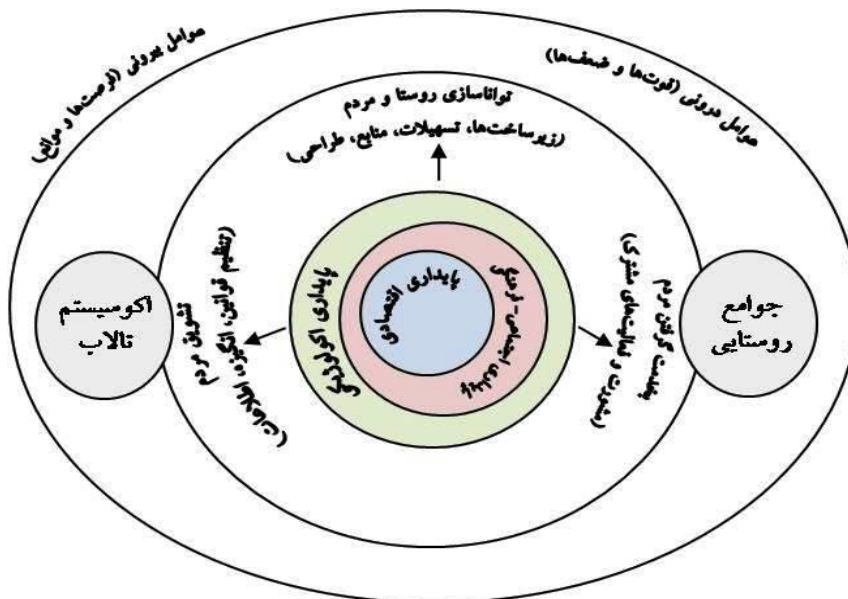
عوامل بیرونی (فرصت‌ها و موانع)

عوامل درونی (قوت‌ها و ضعف‌ها)

توانا‌سازی روستا و مردم

(زیرساخت‌ها، تسهیلات، منابع، طراحی)

اکوسیستم تالاب

جوامع روستایی

تشویق مردم

(تنظیم قوانین، انگیزه، اطلاع‌رسانی)

مشارکت گرفتن مردم

(مدیریت و فعالیت‌های مشترک)

پایداری اکولوژیکی

پایداری اجتماعی-فرهنگی

پایداری اقتصادی